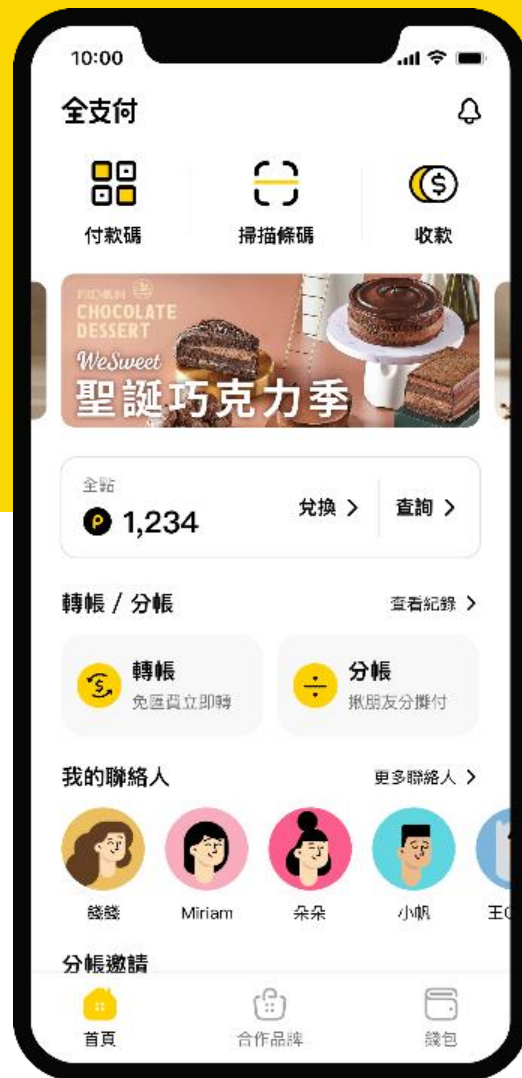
10:00

全支付

付款碼

掃描條碼

收款

PREMIUM CHOCOLATE DESSERT

WeSweet

聖誕巧克力季

全點

1,234

兌換 >

查詢 >

轉帳 / 分帳

查看紀錄 >

轉帳

免匯費立即轉

分帳

揪朋友分攤付

我的聯絡人

更多聯絡人 >

錢錢

Miriam

朵朵

小帆

王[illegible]

分帳邀請

首頁

合作品牌

錢包